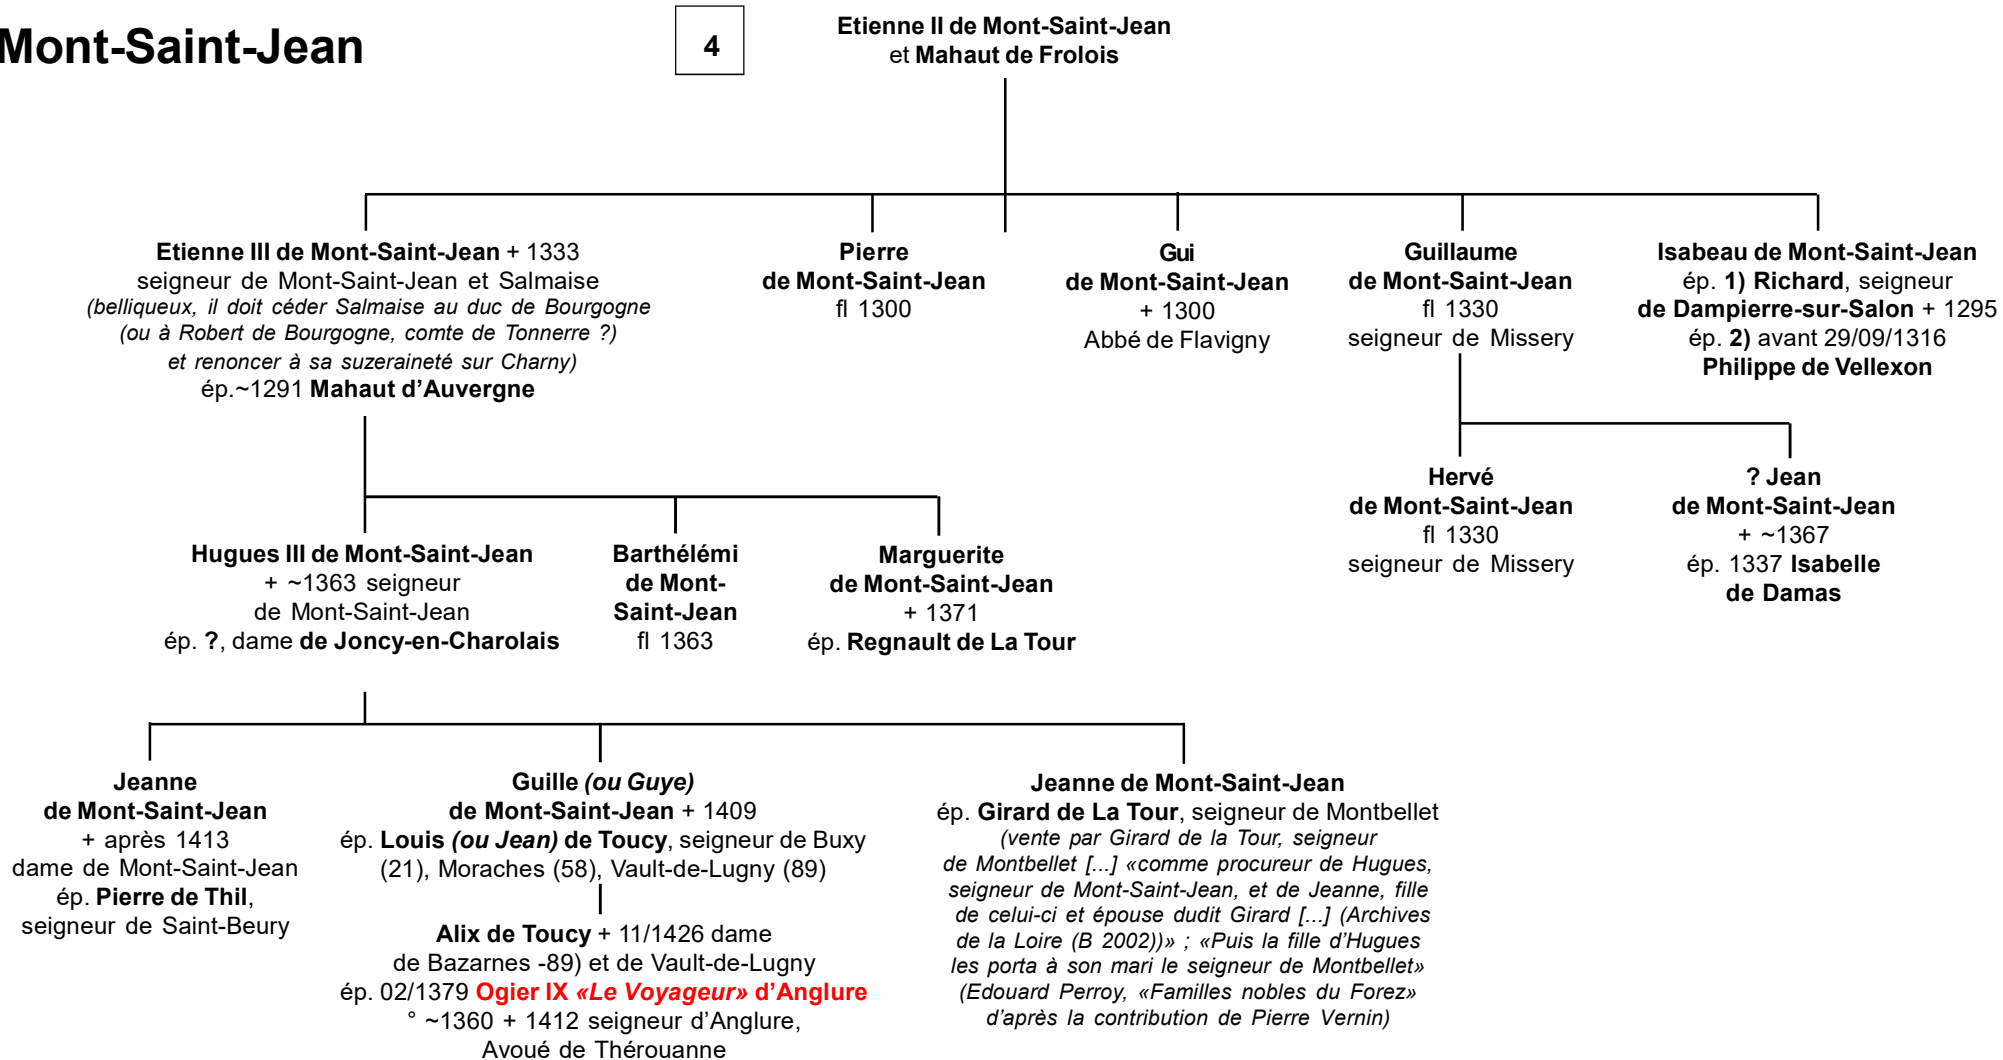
Mont-Saint-Jean

4

Etienne II de Mont-Saint-Jean
et Mahaut de Frolois

Etienne III de Mont-Saint-Jean + 1333
seigneur de Mont-Saint-Jean et Salmaise
(belliqueux, il doit céder Salmaise au duc de Bourgogne (ou à Robert de Bourgogne, comte de Tonnerre ?) et renoncer à sa suzeraineté sur Charny)
ép.~1291 Mahaut d'Auvergne

Pierre
de Mont-Saint-Jean
fl 1300

Gui
de Mont-Saint-Jean
+ 1300
Abbé de Flavigny

Guillaume
de Mont-Saint-Jean
fl 1330
seigneur de Missery

Isabeau de Mont-Saint-Jean
ép. 1) Richard, seigneur
de Dampierre-sur-Salon + 1295
ép. 2) avant 29/09/1316
Philippe de Vellexon

Hervé
de Mont-Saint-Jean
fl 1330
seigneur de Missery

? Jean
de Mont-Saint-Jean
+ ~1367
ép. 1337 Isabelle
de Damas

Hugues III de Mont-Saint-Jean
+ ~1363 seigneur
de Mont-Saint-Jean
ép. ?, dame de Joncy-en-Charolais

Barthélémi
de Mont-Saint-Jean
fl 1363

Marguerite
de Mont-Saint-Jean
+ 1371
ép. Regnault de La Tour

Jeanne
de Mont-Saint-Jean
+ après 1413
dame de Mont-Saint-Jean
ép. Pierre de Thil,
seigneur de Saint-Beury

Guille (ou Guye)
de Mont-Saint-Jean + 1409
ép. Louis (ou Jean) de Toucy, seigneur de Buxy (21), Moraches (58), Vault-de-Lugny (89)

Alix de Toucy + 11/1426 dame
de Bazarnes -89) et de Vault-de-Lugny
ép. 02/1379 Ogier IX «Le Voyageur» d'Anglure
° ~1360 + 1412 seigneur d'Anglure,
Avoué de Thérouanne

Jeanne de Mont-Saint-Jean
ép. Girard de La Tour, seigneur de Montbellet
(vente par Girard de la Tour, seigneur de Montbellet [...] «comme procureur de Hugues, seigneur de Mont-Saint-Jean, et de Jeanne, fille de celui-ci et épouse dudit Girard [...] (Archives de la Loire (B 2002))» ; «Puis la fille d'Hugues les porta à son mari le seigneur de Montbellet» (Edouard Perroy, «Familles nobles du Forez» d'après la contribution de Pierre Vernin)